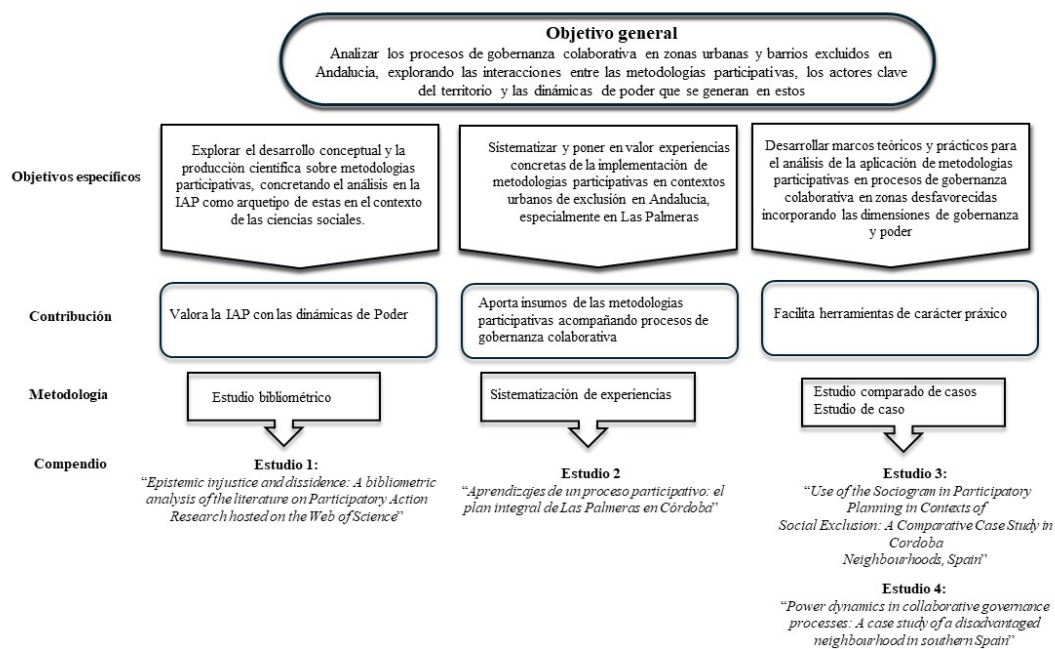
**Objetivo general**
Analizar los procesos de gobernanza colaborativa en zonas urbanas y barrios excluidos en Andalucía, explorando las interacciones entre las metodologías participativas, los actores clave del territorio y las dinámicas de poder que se generan en estos

Objetivos específicos

Explorar el desarrollo conceptual y la producción científica sobre metodologías participativas, concretando el análisis en la IAP como arquetipo de estas en el contexto de las ciencias sociales.

Sistematizar y poner en valor experiencias concretas de la implementación de metodologías participativas en contextos urbanos de exclusión en Andalucía, especialmente en Las Palmeras

Desarrollar marcos teóricos y prácticos para el análisis de la aplicación de metodologías participativas en procesos de gobernanza colaborativa en zonas desfavorecidas incorporando las dimensiones de gobernanza y poder

Contribución

Valora la IAP con las dinámicas de Poder

Aporta insumos de las metodologías participativas acompañando procesos de gobernanza colaborativa

Facilita herramientas de carácter práxico

Metodología

Estudio bibliométrico

Sistematización de experiencias

Estudio comparado de casos
Estudio de caso

Compendio

**Estudio 1:**
"Epistemic injustice and dissidence: A bibliometric analysis of the literature on Participatory Action Research hosted on the Web of Science"

**Estudio 2**
"Aprendizajes de un proceso participativo: el plan integral de Las Palmeras en Córdoba"

**Estudio 3:**
"Use of the Sociogram in Participatory Planning in Contexts of Social Exclusion: A Comparative Case Study in Cordoba Neighbourhoods, Spain"

**Estudio 4:**
"Power dynamics in collaborative governance processes: A case study of a disadvantaged neighbourhood in southern Spain"